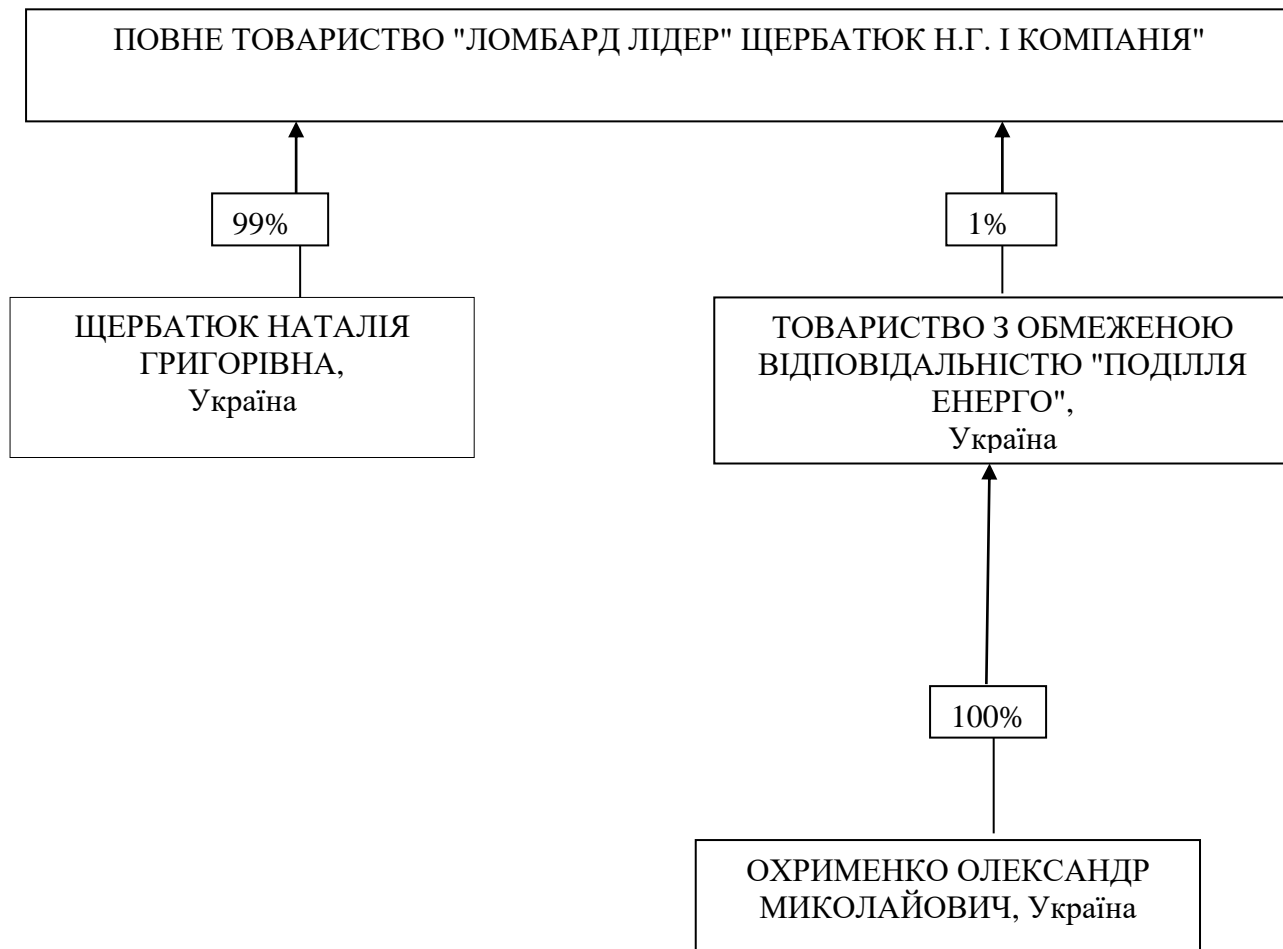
ПОВНЕ ТОВАРИСТВО "ЛОМБАРД ЛІДЕР" ЩЕРБАТЮК Н.Г. І КОМПАНІЯ"

99%

1%

ЩЕРБАТЮК НАТАЛІЯ ГРИГОРІВНА, Україна

ТОВАРИСТВО З ОБМЕЖЕНОЮ ВІДПОВІДАЛЬНІСТЮ "ПОДІЛЛЯ ЕНЕРГО", Україна

100%

ОХРИМЕНКО ОЛЕКСАНДР МИКОЛАЙОВИЧ, Україна